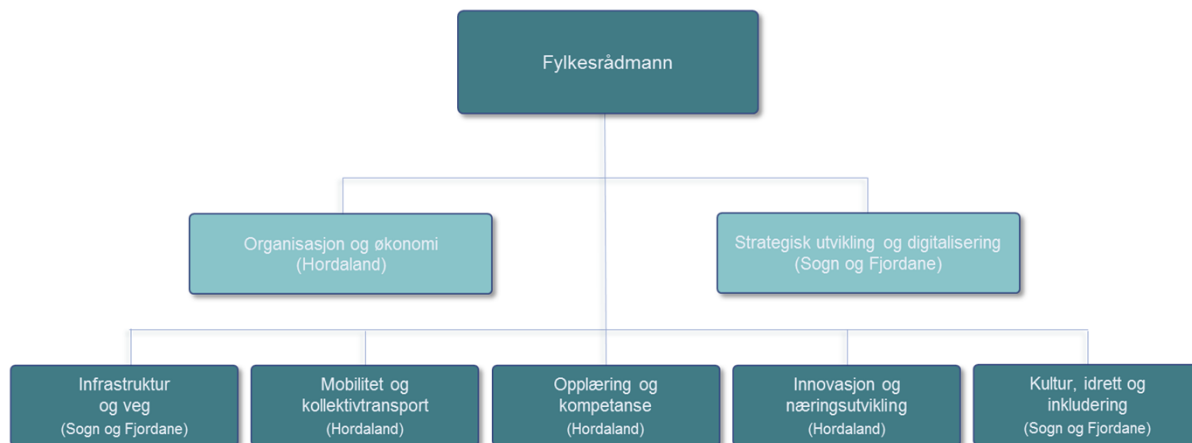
Fylkesrådmann

Organisasjon og økonomi
(Hordaland)

Strategisk utvikling og digitalisering
(Sogn og Fjordane)

Infrastruktur og veg
(Sogn og Fjordane)

Mobilitet og kollektivtransport
(Hordaland)

Opplæring og kompetanse
(Hordaland)

Innovasjon og næringsutvikling
(Hordaland)

Kultur, idrett og inkludering
(Sogn og Fjordane)